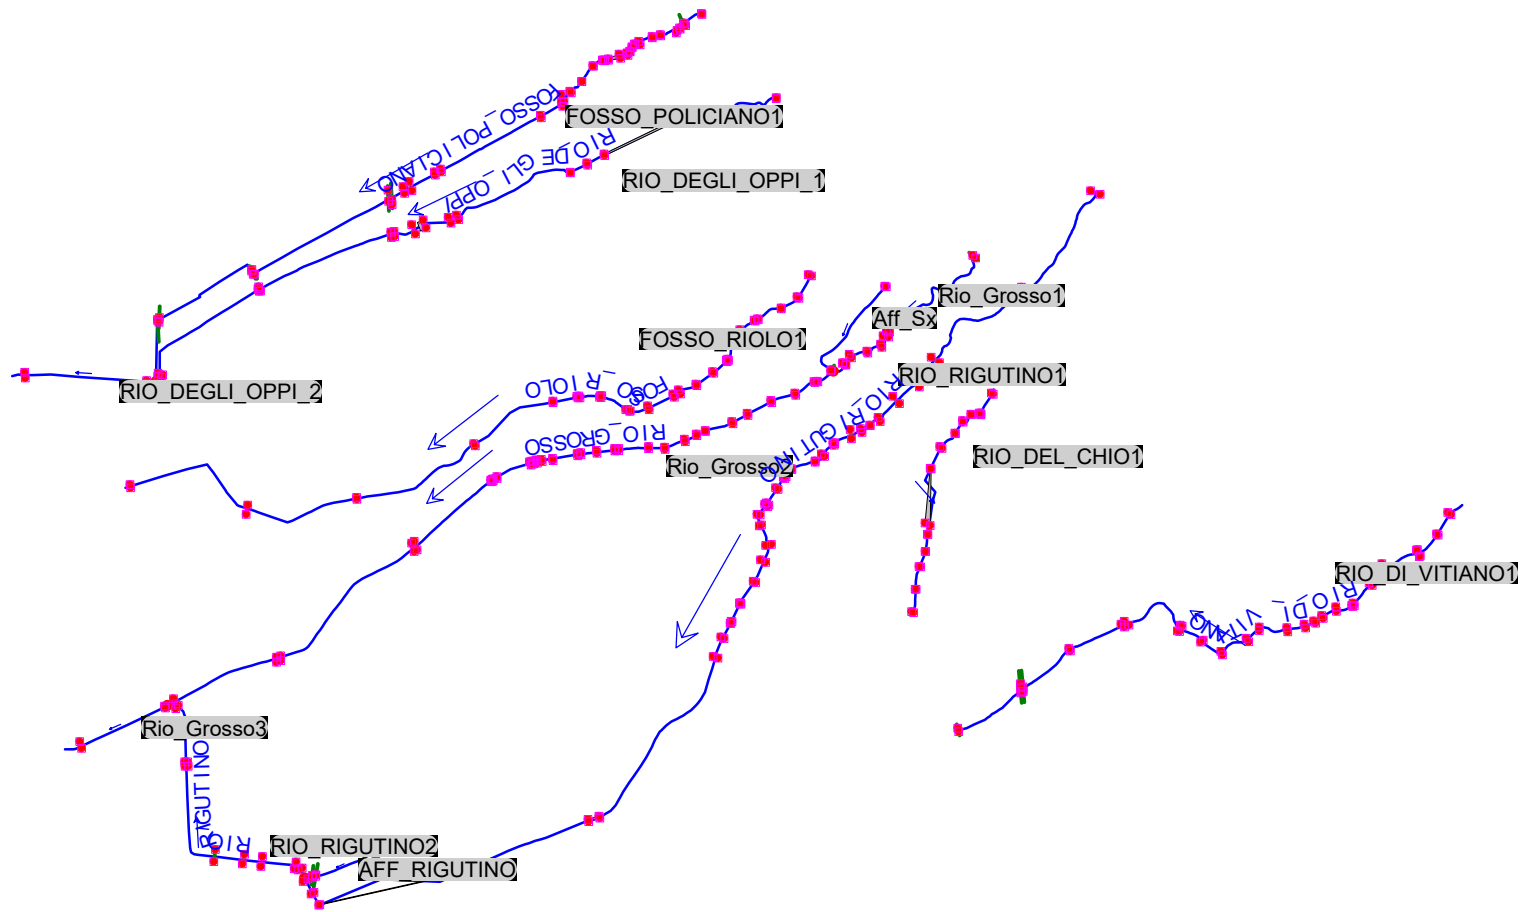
FOSSO_POLICIANO
FOSSO_POLICIANO1
RIO DEGLI_OPPI
RIO_DEGLI_OPPI_1
Rio_Grosso1
Aff_Sx
FOSSO_RIOLO1
RIO_RIGUTINO1
RIO_DEGLI_OPPI_2
FOSSO_RIOLO
RIO_GROSSO
RIO_RIGUTINO
Rio_Grosso2
RIO_DEL_CHIO1
RIO_DI_VITIANO1
RIO_DI_VITIANO
Rio_Grosso3
RIO_RIGUTINO
RIO_RIGUTINO2
AFF_RIGUTINO